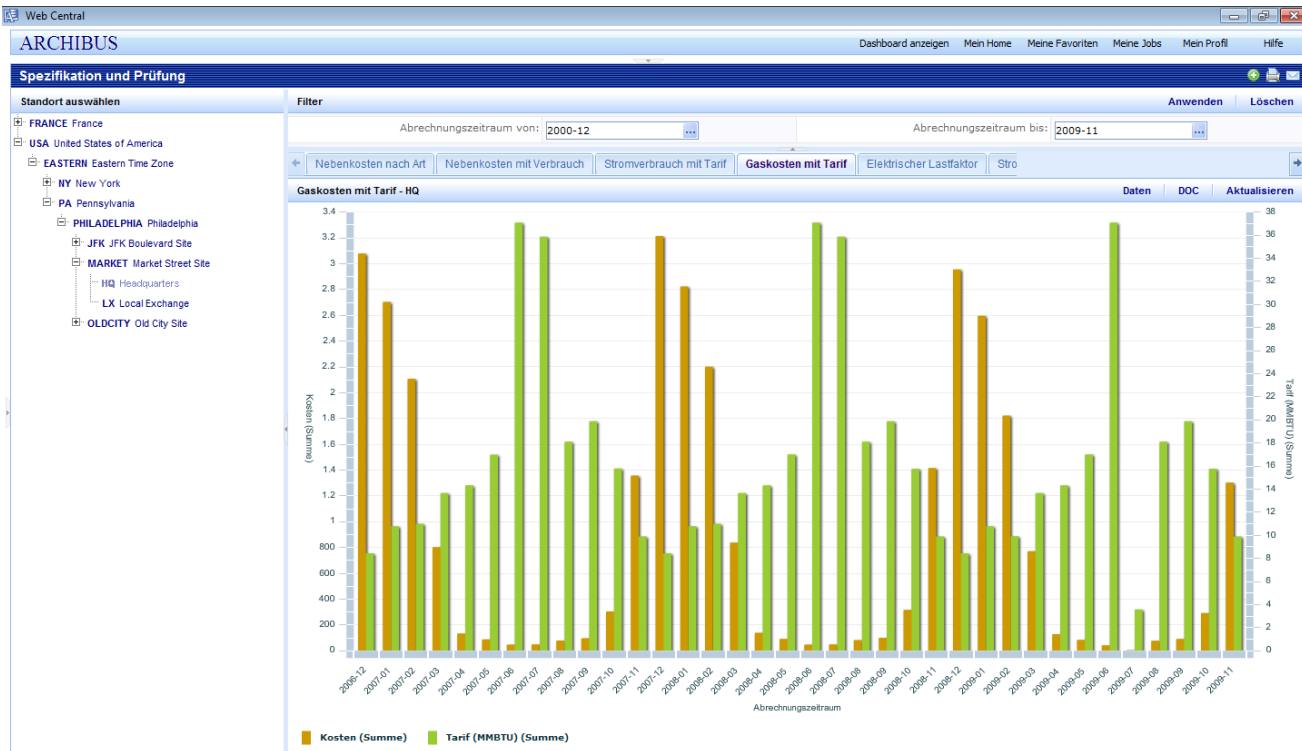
Web Central

ARCHIBUS

Dashboard anzeigen Mein Home Meine Favoriten Meine Jobs Mein Profil Hilfe

Spezifikation und Prüfung

Standort auswählen

FRANCE France
USA United States of America
EASTERN Eastern Time Zone
NY New York
PA Pennsylvania
PHILADELPHIA Philadelphia
JFK JFK Boulevard Site
MARKET Market Street Site
HQ Headquarters
LX Local Exchange
OLDCITY Old City Site

Filter

Anwenden Löschen

Abrechnungszeitraum von: 2000-12

Abrechnungszeitraum bis: 2009-11

Nebenkosten nach Art | Nebenkosten mit Verbrauch | Stromverbrauch mit Tarif | Gaskosten mit Tarif | Elektrischer Lastfaktor | Stro

Gaskosten mit Tarif - HQ

Daten DOC Aktualisieren

3.4
3.2
3
2.8
2.6
2.4
2.2
2
1.8
1.6
1.4
1.2
1
800
600
400
200
0

Kosten (Summe)

38
36
34
32
30
28
26
24
22
20
18
16
14
12
10
8
6
4
2
0

Tarif (MMBTU) (Summe)

2006-12 2007-01 2007-02 2007-03 2007-04 2007-05 2007-06 2007-07 2007-08 2007-09 2007-10 2007-11 2007-12 2008-01 2008-02 2008-03 2008-04 2008-05 2008-06 2008-07 2008-08 2008-09 2008-10 2008-11 2008-12 2009-01 2009-02 2009-03 2009-04 2009-05 2009-06 2009-07 2009-08 2009-09 2009-10 2009-11

Abrechnungszeitraum

Kosten (Summe) Tarif (MMBTU) (Summe)